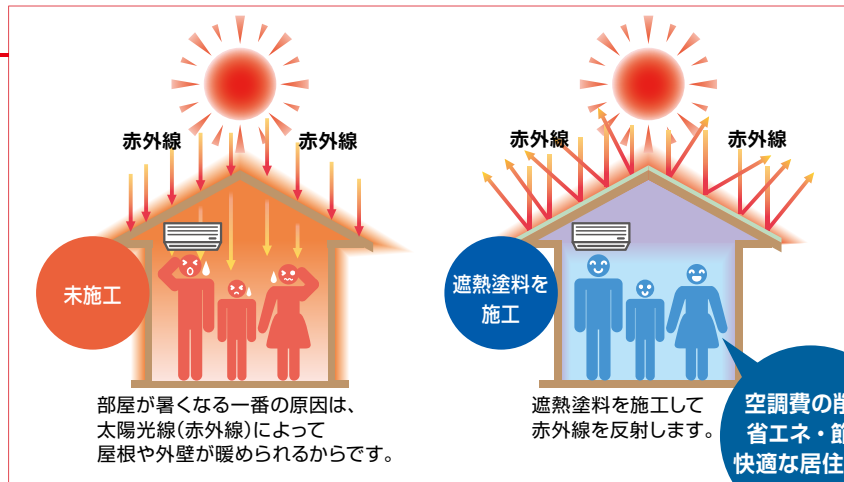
赤外線

赤外線

未施工

部屋が暑くなる一番の原因は、太陽光線(赤外線)によって屋根や外壁が暖められるからです。

赤外線

赤外線

遮熱塗料を施工

遮熱塗料を施工して赤外線を反射します。

空調費の削
省エネ・節
快適な居住